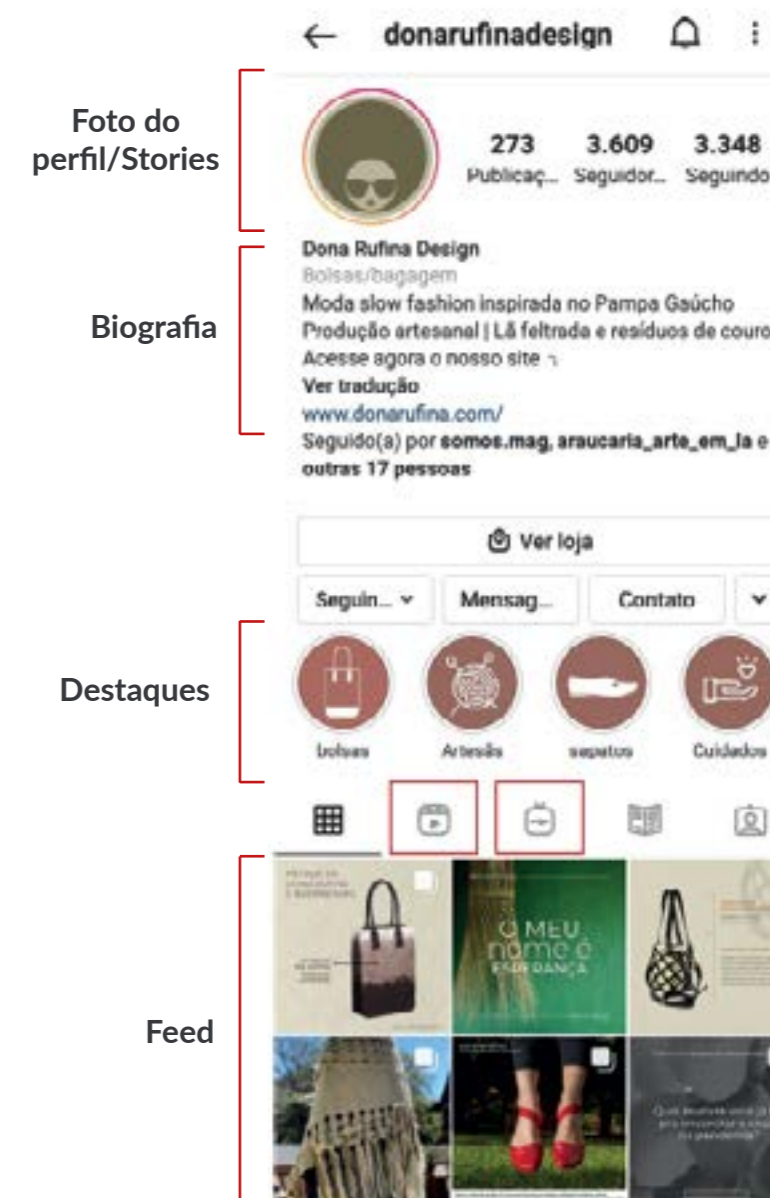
Foto do perfil/Stories

Biografia

Destaques

Feed

donarufinadesign

273 Publicaç...
3.609 Seguidor...
3.348 Seguindo

Dona Rufina Design
Bolsas/bagagem
Moda slow fashion inspirada no Pampa Gaúcho
Produção artesanal | Lã feltrada e resíduos de couro
Acesse agora o nosso site
Ver tradução
www.donarufina.com/
Seguido(a) por somos.mag, araucaria_arte_em_la e outras 17 pessoas

Ver loja

Seguin...
Mensag...
Contato

bolsas
Artesãs
sapatos
Cuidados

O MEU nome é ESPERANÇA

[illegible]